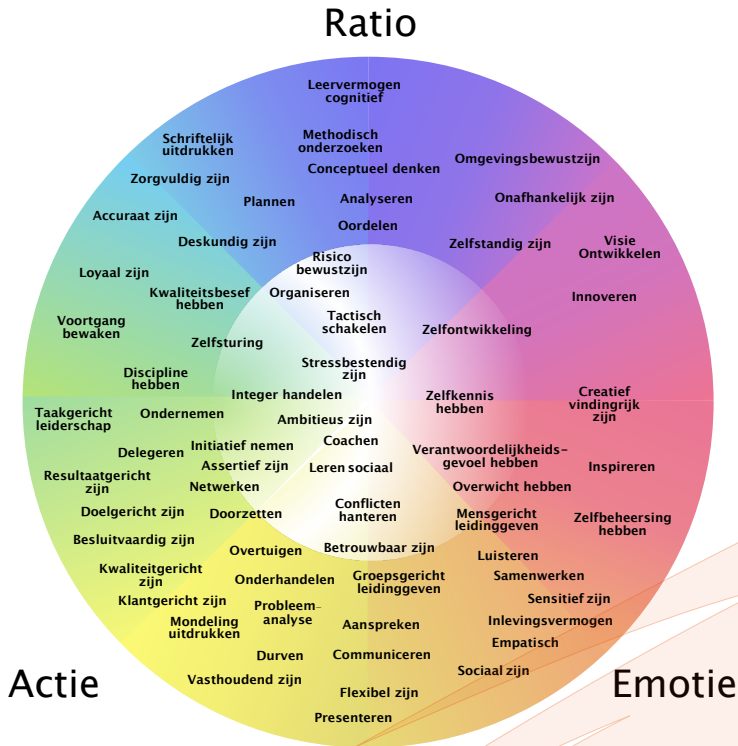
Ratio

Leervermogen cognitief

Methodisch onderzoeken

Conceptueel denken

Schriftelijk uitdrukken

Zorgvuldig zijn

Plannen

Analyseren

Omgevingsbewustzijn

Onafhankelijk zijn

Accuraat zijn

Deskundig zijn

Oordelen

Zelfstandig zijn

Visie Ontwikkelen

Loyaal zijn

Risico bewustzijn

Organiseren

Kwaliteitsbesef hebben

Innoveren

Voortgang bewaken

Tactisch schakelen

Zelfontwikkeling

Zelfsturing

Stressbestendig zijn

Discipline hebben

Integer handelen

Zelfkennis hebben

Creatief vindingrijk zijn

Taakgericht leiderschap

Ondernemen

Ambitieus zijn

Coachen

Delegeren

Initiatief nemen

Verantwoordelijkheidsgevoel hebben

Assertief zijn

Leren sociaal

Inspireren

Resultaatgericht zijn

Netwerken

Overwicht hebben

Doelgericht zijn

Doorzetten

Conflicten hanteren

Mensgericht leidinggeven

Zelfbeheersing hebben

Besluitvaardig zijn

Overtuigen

Betrouwbaar zijn

Luisteren

Kwaliteitgericht zijn

Onderhandelen

Groepsgericht leidinggeven

Samenwerken

Klantgericht zijn

Probleemanalyse

Sensitief zijn

Mondeling uitdrukken

Aanspreken

Inlevingsvermogen

Empatisch

Durven

Communiceren

Sociaal zijn

Actie

Vasthoudend zijn

Flexibel zijn

Emotie

Presenteren